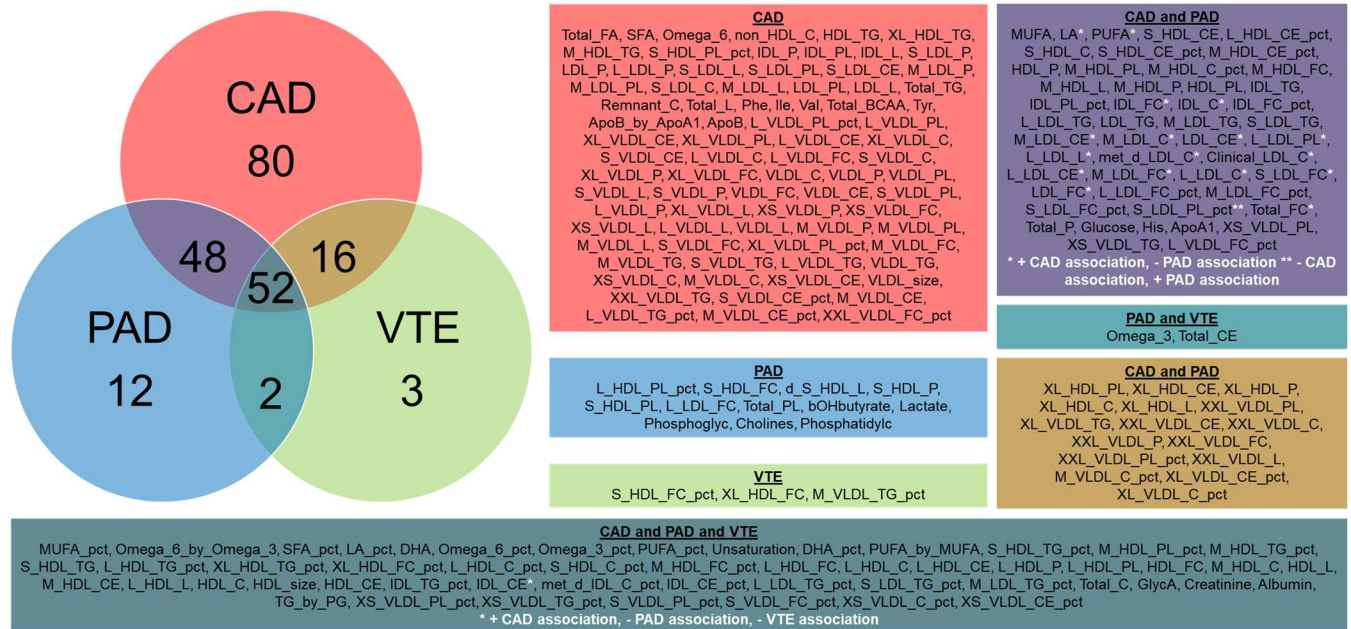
CAD
80

48

16

52

PAD
12

VTE
3

2

CAD

Total_FA, SFA, Omega_6, non_HDL_C, HDL_TG, XL_HDL_TG, M_HDL_TG, S_HDL_PL_pct, IDL_P, IDL_PL, IDL_L, S_LDL_P, LDL_P, L_LDL_P, S_LDL_L, S_LDL_PL, S_LDL_CE, M_LDL_P, M_LDL_PL, S_LDL_C, M_LDL_L, LDL_PL, LDL_L, Total_TG, Remnant_C, Total_L, Phe, Ile, Val, Total_BCAA, Tyr, ApoB_by_ApoA1, ApoB, L_VLDL_PL_pct, L_VLDL_PL, XL_VLDL_CE, XL_VLDL_PL, L_VLDL_CE, XL_VLDL_C, S_VLDL_CE, L_VLDL_C, L_VLDL_FC, S_VLDL_C, XL_VLDL_P, XL_VLDL_FC, VLDL_C, VLDL_P, VLDL_PL, S_VLDL_L, S_VLDL_P, VLDL_FC, VLDL_CE, S_VLDL_PL, L_VLDL_P, XL_VLDL_L, XS_VLDL_P, XS_VLDL_FC, XS_VLDL_L, L_VLDL_L, VLDL_L, M_VLDL_P, M_VLDL_PL, M_VLDL_L, S_VLDL_FC, XL_VLDL_PL_pct, M_VLDL_FC, M_VLDL_TG, S_VLDL_TG, L_VLDL_TG, VLDL_TG, XS_VLDL_C, M_VLDL_C, XS_VLDL_CE, VLDL_size, XXL_VLDL_TG, S_VLDL_CE_pct, M_VLDL_CE, L_VLDL_TG_pct, M_VLDL_CE_pct, XXL_VLDL_FC_pct

CAD and PAD

MUFA, LA*, PUFA*, S_HDL_CE, L_HDL_CE_pct, S_HDL_C, S_HDL_CE_pct, M_HDL_CE_pct, HDL_P, M_HDL_PL, M_HDL_C_pct, M_HDL_FC, M_HDL_L, M_HDL_P, HDL_PL, IDL_TG, IDL_PL_pct, IDL_FC*, IDL_C*, IDL_FC_pct, L_LDL_TG, LDL_TG, M_LDL_TG, S_LDL_TG, M_LDL_CE*, M_LDL_C*, L_LDL_CE*, L_LDL_PL*, L_LDL_L*, met_d_LDL_C*, Clinical_LDL_C*, L_LDL_CE*, M_LDL_FC*, L_LDL_C*, S_LDL_FC*, LDL_FC*, L_LDL_FC_pct, M_LDL_FC_pct, S_LDL_FC_pct, S_LDL_PL_pct**, Total_FC*, Total_P, Glucose, His, ApoA1, XS_VLDL_PL, XS_VLDL_TG, L_VLDL_FC_pct
* + CAD association, - PAD association ** - CAD association, + PAD association

PAD and VTE

Omega_3, Total_CE

PAD

L_HDL_PL_pct, S_HDL_FC, d_S_HDL_L, S_HDL_P, S_HDL_PL, L_LDL_FC, Total_PL, bOHbutyrate, Lactate, Phosphoglyc, Cholines, Phosphatidylc

CAD and PAD

XL_HDL_PL, XL_HDL_CE, XL_HDL_P, XL_HDL_C, XL_HDL_L, XXL_VLDL_PL, XL_VLDL_TG, XXL_VLDL_CE, XXL_VLDL_C, XXL_VLDL_P, XXL_VLDL_FC, XXL_VLDL_PL_pct, XXL_VLDL_L, M_VLDL_C_pct, XL_VLDL_CE_pct, XL_VLDL_C_pct

VTE

S_HDL_FC_pct, XL_HDL_FC, M_VLDL_TG_pct

CAD and PAD and VTE

MUFA_pct, Omega_6_by_Omega_3, SFA_pct, LA_pct, DHA, Omega_6_pct, Omega_3_pct, PUFA_pct, Unsaturation, DHA_pct, PUFA_by_MUFA, S_HDL_TG_pct, M_HDL_PL_pct, M_HDL_TG_pct, S_HDL_TG, L_HDL_TG_pct, XL_HDL_TG_pct, XL_HDL_FC_pct, L_HDL_C_pct, S_HDL_C_pct, M_HDL_FC_pct, L_HDL_FC, L_HDL_C, L_HDL_CE, L_HDL_P, L_HDL_PL, HDL_FC, M_HDL_C, HDL_L, M_HDL_CE, L_HDL_L, HDL_C, HDL_size, HDL_CE, IDL_TG_pct, IDL_CE*, met_d_IDL_C_pct, IDL_CE_pct, L_LDL_TG_pct, S_LDL_TG_pct, M_LDL_TG_pct, Total_C, GlycA, Creatinine, Albumin, TG_by_PG, XS_VLDL_PL_pct, XS_VLDL_TG_pct, S_VLDL_PL_pct, S_VLDL_FC_pct, XS_VLDL_C_pct, XS_VLDL_CE_pct
* + CAD association, - PAD association, - VTE association